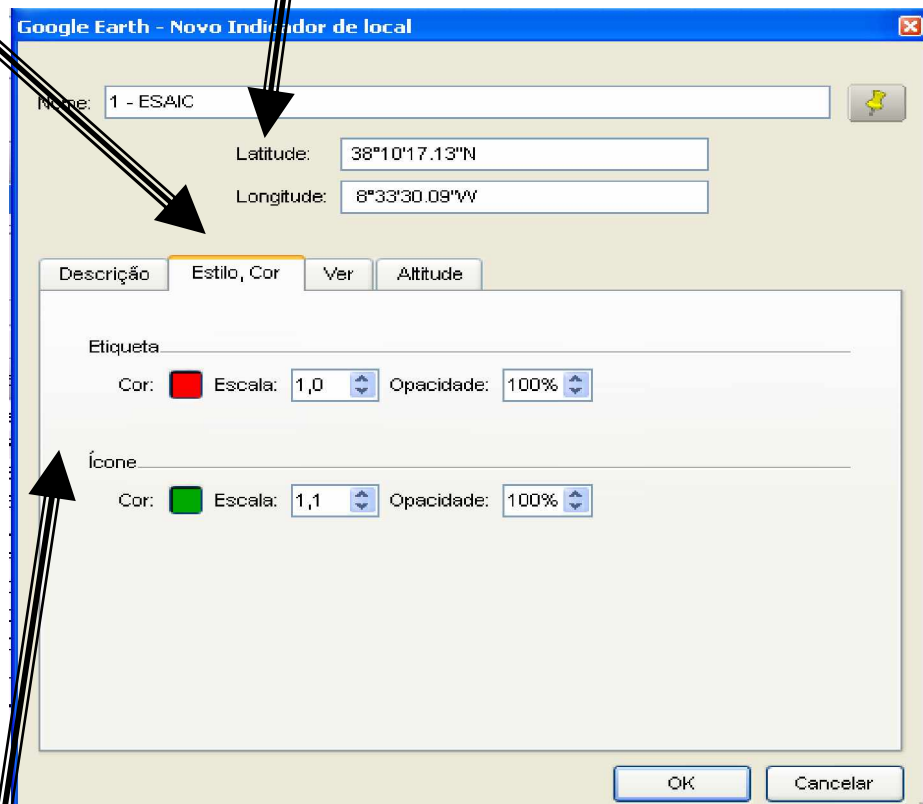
Google Earth - Novo Indi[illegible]dor de local

N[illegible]me: 1 - ESAIC

Latitude: 38°10'17.13"N

Longitude: 8°33'30.09"W

Descrição | Estilo, Cor | Ver | Altitude

Etiqueta

Cor: Escala: 1,0 Opacidade: 100%

Ícone

Cor: Escala: 1,1 Opacidade: 100%

OK Cancelar